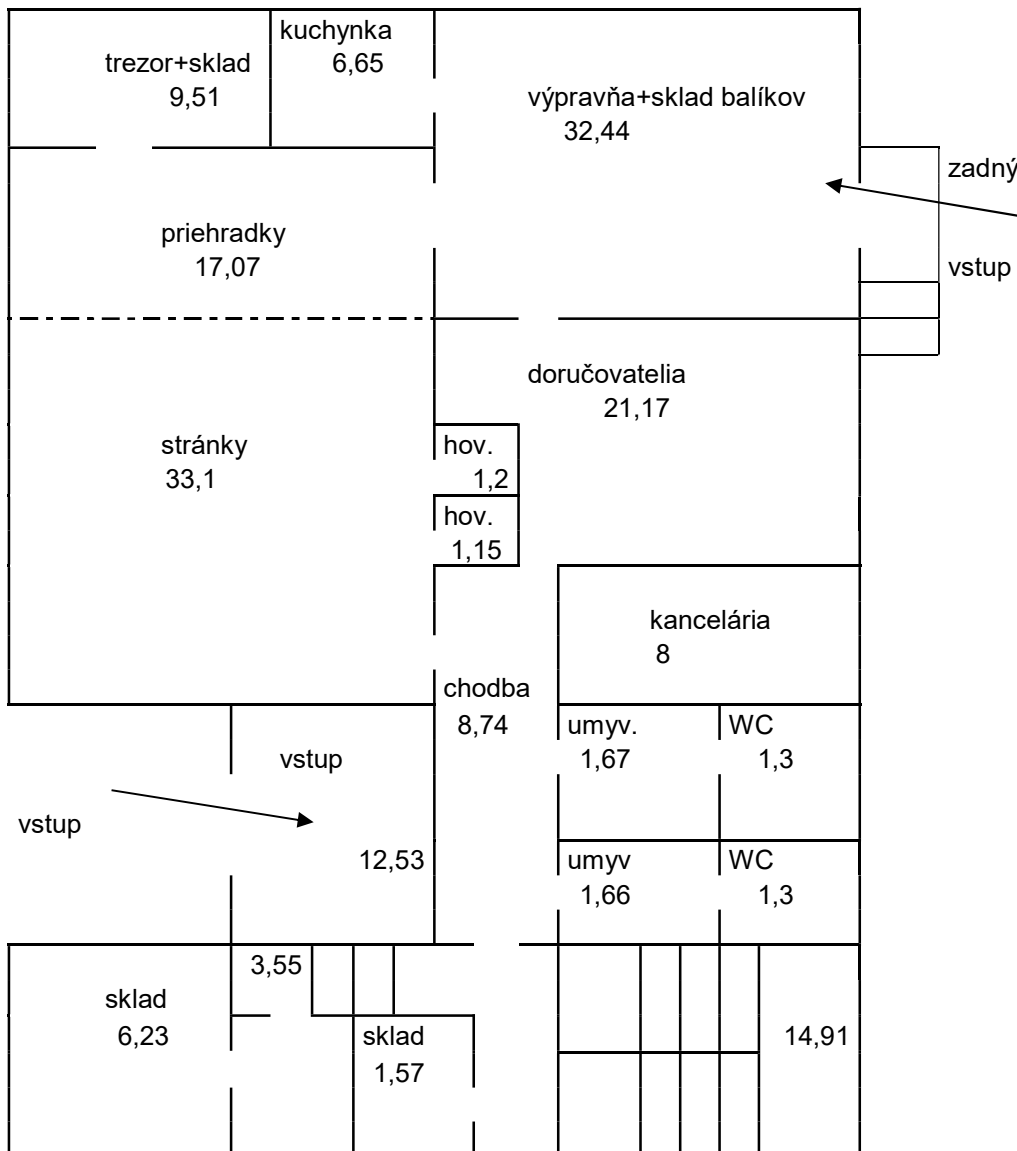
kuchynka
6,65

trezor+sklad
9,51

výpravňa+sklad balíkov
32,44

zadný

priehradky
17,07

vstup

doručovatelia
21,17

stránky
33,1

hov.
1,2

hov.
1,15

kancelária
8

chodba
8,74

umyv.
1,67

WC
1,3

vstup

vstup

12,53

umyv
1,66

WC
1,3

3,55

sklad
6,23

sklad
1,57

14,91